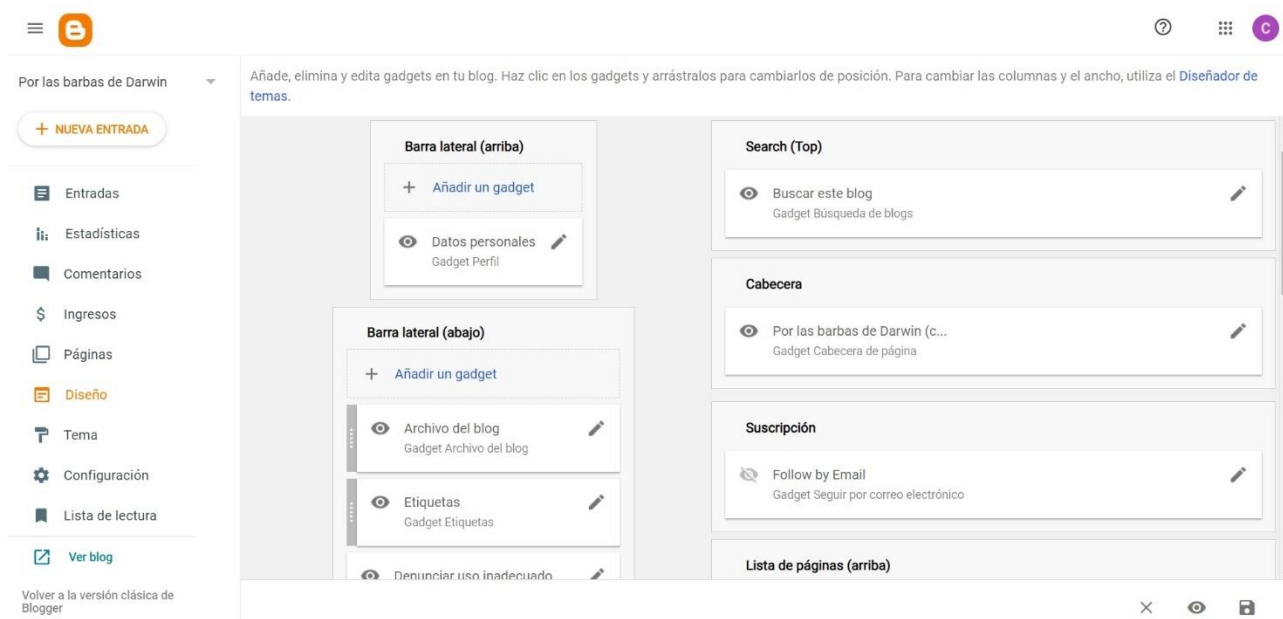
Por las barbas de Darwin

+ NUEVA ENTRADA

Entradas
Estadísticas
Comentarios
Ingresos
Páginas
Diseño
Tema
Configuración
Lista de lectura
Ver blog

Volver a la versión clásica de Blogger

Añade, elimina y edita gadgets en tu blog. Haz clic en los gadgets y arrástralos para cambiarlos de posición. Para cambiar las columnas y el ancho, utiliza el Diseñador de temas.

Barra lateral (arriba)
+ Añadir un gadget
Datos personales
Gadget Perfil

Barra lateral (abajo)
+ Añadir un gadget
Archivo del blog
Gadget Archivo del blog
Etiquetas
Gadget Etiquetas
Denunciar uso inadecuado

Search (Top)
Buscar este blog
Gadget Búsqueda de blogs

Cabecera
Por las barbas de Darwin (c...
Gadget Cabecera de página

Suscripción
Follow by Email
Gadget Seguir por correo electrónico

Lista de páginas (arriba)